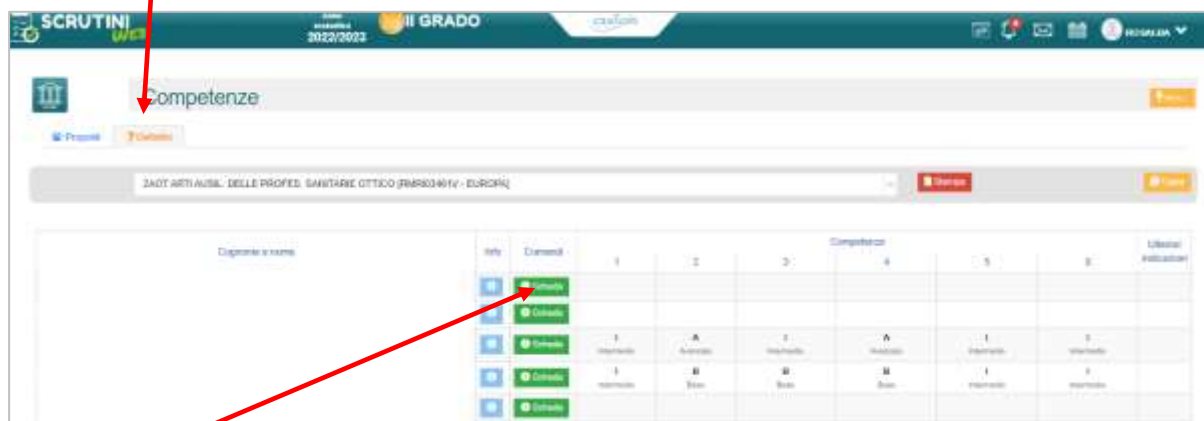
SCRUTINI WEB

2022/2023 II GRADO

axios

ROSALBA

Competenze

Proposte

Definitivo

2A0T ARTI AUSIL. DELLE PROFES. SANITARIE OTTICO [RMRI03401V - EUROPA]

Stampa

| Cognome e nome | Info | Consigli | Competenze 1 | 2 | 3 | 4 | 5 | 6 | Ulteriori indicazioni |
|---|---|---|---|---|---|---|---|---|---|
| | | Dettaglio | | | | | | | |
| | | Dettaglio | | | | | | | |
| | | Dettaglio | I Intermedio | A Avanzato | I Intermedio | A Avanzato | I Intermedio | I Intermedio | |
| | | Dettaglio | I Intermedio | B Base | B Base | B Base | I Intermedio | I Intermedio | |
| | | Dettaglio | | | | | | | |